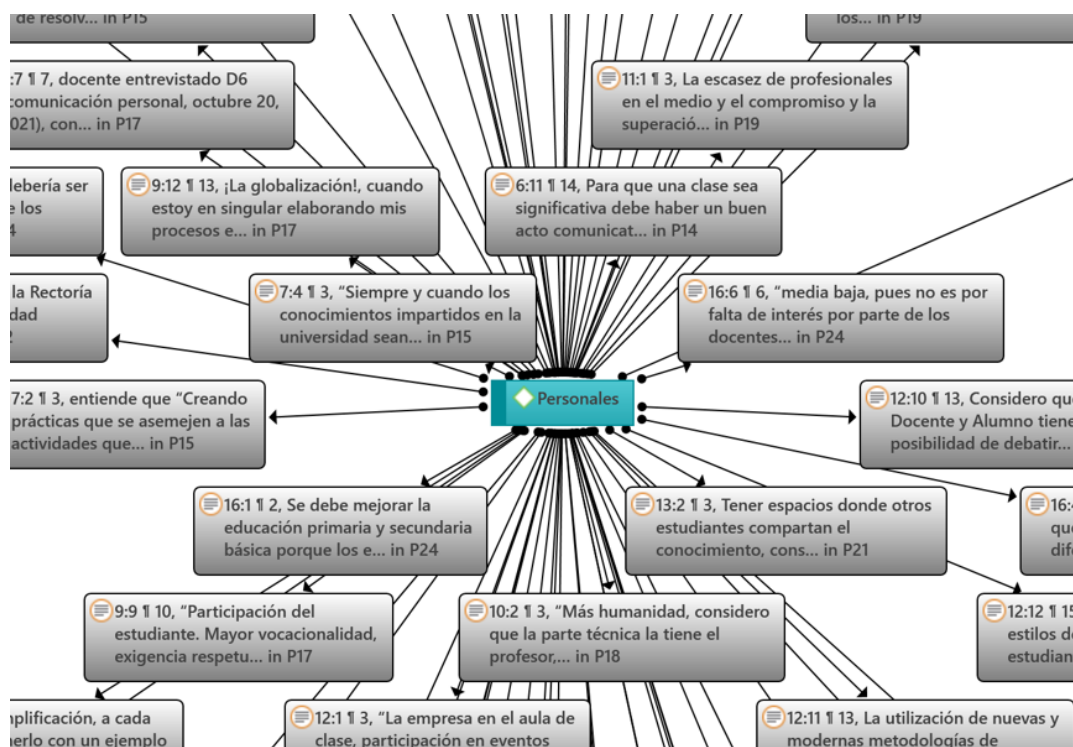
de resolv... in P15

los... in P19

:7 ¶ 7, docente entrevistado D6 comunicación personal, octubre 20, 021), con... in P17

11:1 ¶ 3, La escasez de profesionales en el medio y el compromiso y la superació... in P19

lebería ser los 4

9:12 ¶ 13, ¡La globalización!, cuando estoy en singular elaborando mis procesos e... in P17

6:11 ¶ 14, Para que una clase sea significativa debe haber un buen acto comunicat... in P14

la Rectoría dad

7:4 ¶ 3, "Siempre y cuando los conocimientos impartidos en la universidad sean... in P15

16:6 ¶ 6, "media baja, pues no es por falta de interés por parte de los docentes... in P24

7:2 ¶ 3, entiende que "Creando prácticas que se asemejen a las actividades que... in P15

Personales

12:10 ¶ 13, Considero qu Docente y Alumno tiene posibilidad de debatir...

16:1 ¶ 2, Se debe mejorar la educación primaria y secundaria básica porque los e... in P24

13:2 ¶ 3, Tener espacios donde otros estudiantes compartan el conocimiento, cons... in P21

16: que dif

9:9 ¶ 10, "Participación del estudiante. Mayor vocacionalidad, exigencia respetu... in P17

10:2 ¶ 3, "Más humanidad, considero que la parte técnica la tiene el profesor,... in P18

12:12 ¶ 15 estilos de estudian

nplificación, a cada nerlo con un ejemplo

12:1 ¶ 3, "La empresa en el aula de clase, participación en eventos

12:11 ¶ 13, La utilización de nuevas y modernas metodologías de